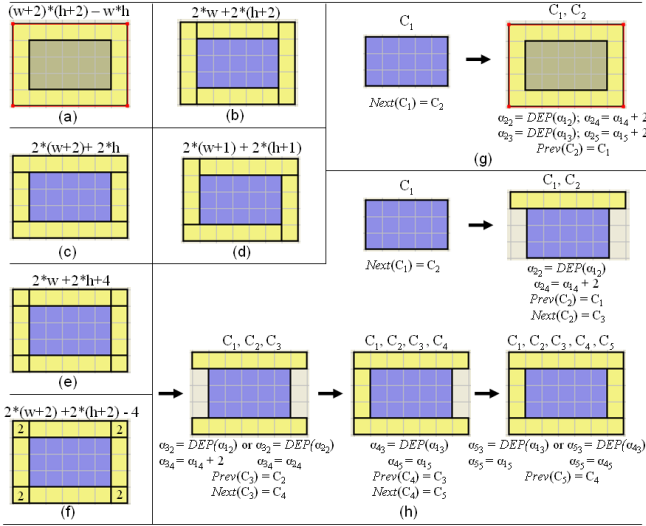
(w+2)*(h+2) – w*h

(a)

2*w + 2*(h+2)

(b)

2*(w+2)+ 2*h

(c)

2*(w+1) + 2*(h+1)

(d)

2*w + 2*h+4

(e)

2*(w+2) +2*(h+2) - 4

2 2 2 2

(f)

C$_1$

$Next$(C$_1$) = C$_2$

C$_1$, C$_2$

$\alpha_{22} = DEP(\alpha_{12})$; $\alpha_{24} = \alpha_{14} + 2$

$\alpha_{23} = DEP(\alpha_{13})$; $\alpha_{25} = \alpha_{15} + 2$

$Prev$(C$_2$) = C$_1$

(g)

C$_1$

$Next$(C$_1$) = C$_2$

C$_1$, C$_2$

$\alpha_{22} = DEP(\alpha_{12})$

$\alpha_{24} = \alpha_{14} + 2$

$Prev$(C$_2$) = C$_1$

$Next$(C$_2$) = C$_3$

C$_1$, C$_2$, C$_3$

$\alpha_{32} = DEP(\alpha_{12})$ or $\alpha_{32} = DEP(\alpha_{22})$

$\alpha_{34} = \alpha_{14} + 2$ $\alpha_{34} = \alpha_{24}$

$Prev$(C$_3$) = C$_2$

$Next$(C$_3$) = C$_4$

C$_1$, C$_2$, C$_3$, C$_4$

$\alpha_{43} = DEP(\alpha_{13})$

$\alpha_{45} = \alpha_{15}$

$Prev$(C$_4$) = C$_3$

$Next$(C$_4$) = C$_5$

C$_1$, C$_2$, C$_3$, C$_4$, C$_5$

$\alpha_{53} = DEP(\alpha_{13})$ or $\alpha_{53} = DEP(\alpha_{43})$

$\alpha_{55} = \alpha_{15}$ $\alpha_{55} = \alpha_{45}$

$Prev$(C$_5$) = C$_4$

(h)